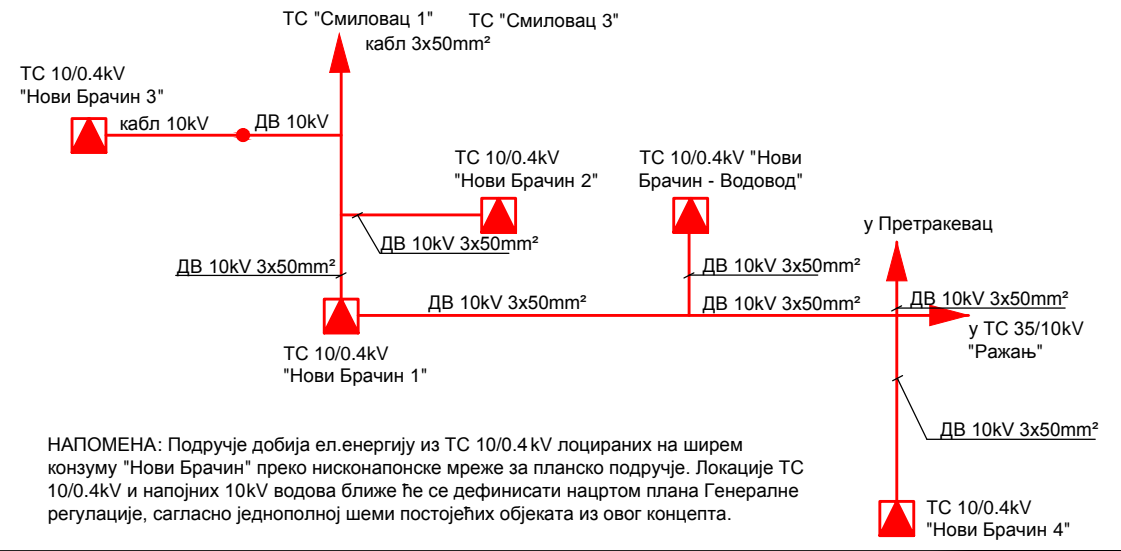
ТС "Смиловац 1"

ТС "Смиловац 3"

кабл 3x50mm²

ТС 10/0.4kV "Нови Брачин 3"

кабл 10kV

ДВ 10kV

ТС 10/0.4kV "Нови Брачин 2"

ТС 10/0.4kV "Нови Брачин - Водовод"

у Претракевац

ДВ 10kV 3x50mm²

ДВ 10kV 3x50mm²

ДВ 10kV 3x50mm²

ДВ 10kV 3x50mm²

ДВ 10kV 3x50mm²

ДВ 10kV 3x50mm²

у ТС 35/10kV "Ражањ"

ТС 10/0.4kV "Нови Брачин 1"

ДВ 10kV 3x50mm²

НАПОМЕНА: Подручје добија ел.енергију из ТС 10/0.4 kV лоцираних на ширем конзуму "Нови Брачин" преко нисконапонске мреже за планско подручје. Локације ТС 10/0.4kV и напојних 10kV водова ближе ће се дефинисати нацртом плана Генералне регулације, сагласно једнополној шеми постојећих објеката из овог концепта.

ТС 10/0.4kV "Нови Брачин 4"